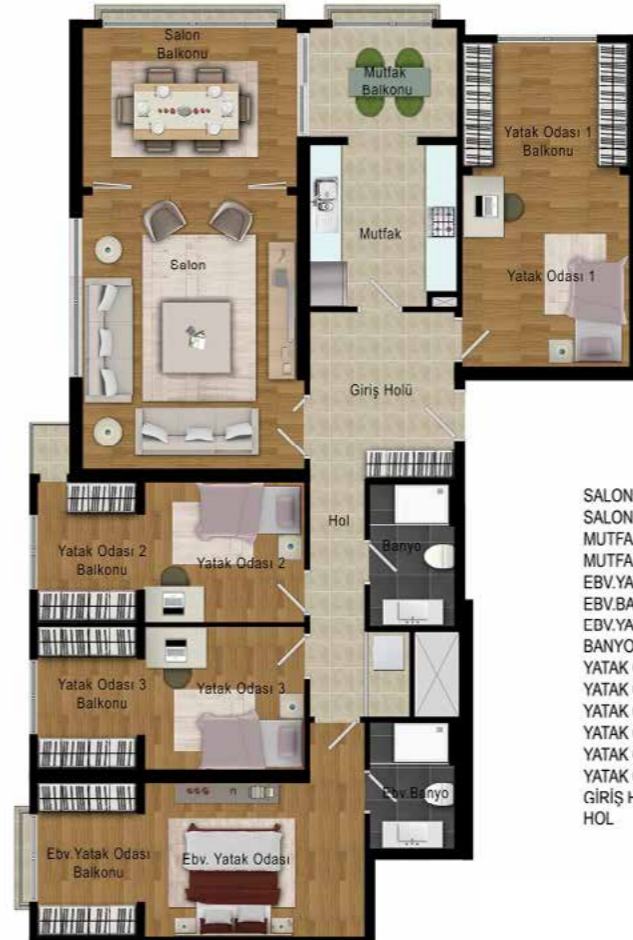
Salon Balkonu

Mutfak Balkonu

Yatak Odası 1 Balkonu

Mutfak

Salon

Yatak Odası 1

Giriş Holü

Hol

Banyo

Yatak Odası 2 Balkonu

Yatak Odası 2

Yatak Odası 3 Balkonu

Yatak Odası 3

Ebv.Banyo

Ebv.Yatak Odası Balkonu

Ebv. Yatak Odası

SALON
SALON
MUTFA
MUTFA
EBV.YA
EBV.BA
EBV.YA
BANYO
YATAK
YATAK
YATAK
YATAK
YATAK
YATAK
GİRİŞ H
HOL